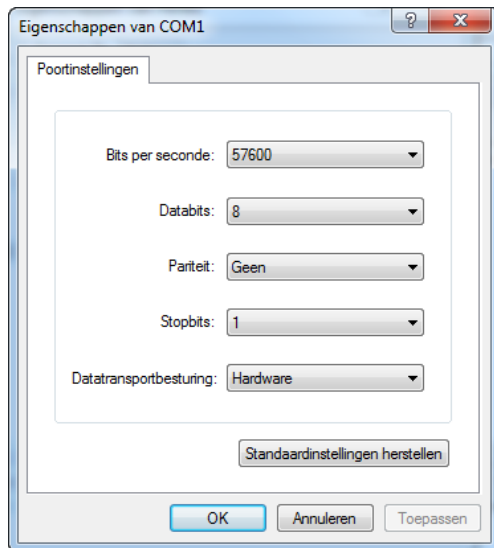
Eigenschappen van COM1

?

X

Poortinstellingen

Bits per seconde: 57600

Databits: 8

Pariteit: Geen

Stopbits: 1

Datatransportbesturing: Hardware

Standaardinstellingen herstellen

OK

Annuleren

Toepassen